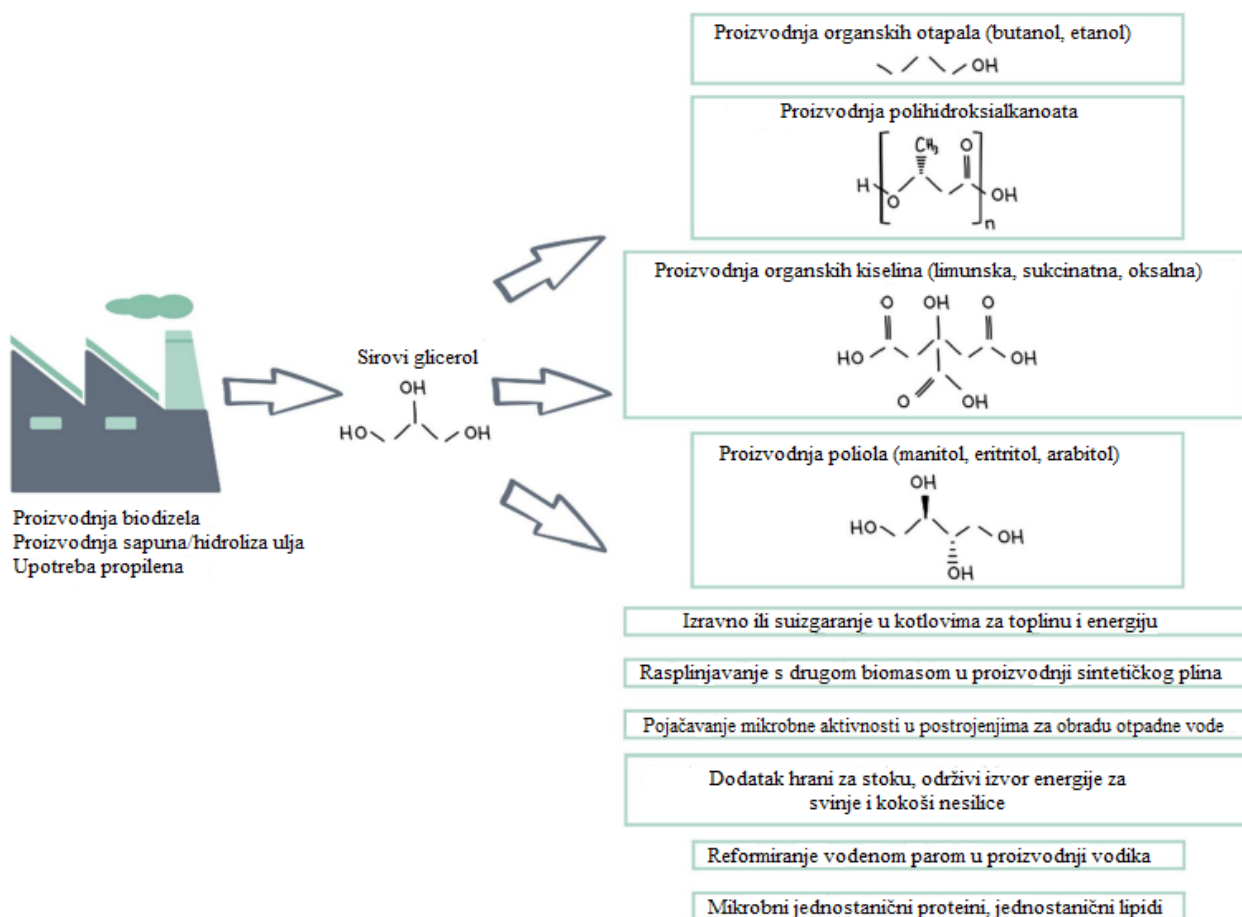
Proizvodnja biodizela
Proizvodnja sapuna/hidroliza ulja
Upotreba propilena

Sirovi glicerol
OH
HO OH

Proizvodnja organskih otapala (butanol, etanol)
OH

Proizvodnja polihidroksialkanoata
$CH_3$
O
H O OH
n

Proizvodnja organskih kiselina (limunska, sukcinatna, oksalna)
O OH O
HO OH
O OH

Proizvodnja poliola (manitol, eritritol, arabitol)
OH
HO OH
OH

Izravno ili suizgaranje u kotlovima za toplinu i energiju

Rasplinjavanje s drugom biomasom u proizvodnji sintetičkog plina

Pojačavanje mikrobne aktivnosti u postrojenjima za obradu otpadne vode

Dodatak hrani za stoku, održivi izvor energije za svinje i kokoši nesilice

Reformiranje vodenom parom u proizvodnji vodika

Mikrobni jednostanični proteini, jednostanični lipidi